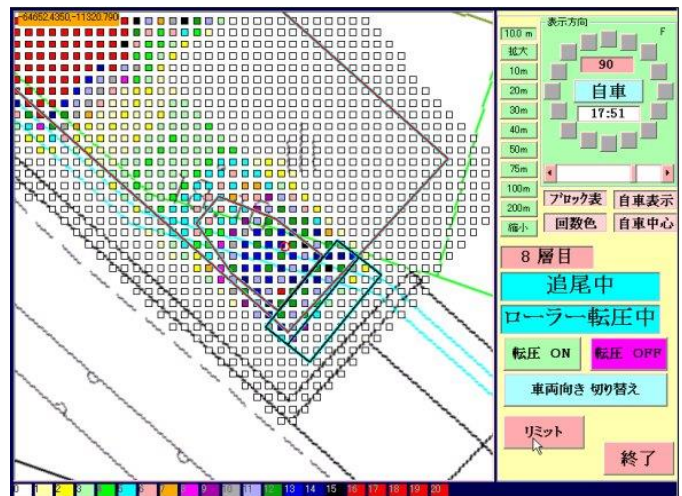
-84652.4350,-11320.790

表示方向
F
90
自車
17:51

10.0 m
拡大
10m
20m
30m
40m
50m
75m
100m
200m
縮小

ブロック表
自車表示
回数色
自車中心

8 層目
追尾中
ローラー転圧中
転圧 ON
転圧 OFF
車両向き 切り替え
リミット
終了

0 1 2 3 4 5 6 7 8 9 10 11 12 13 14 15 16 17 18 19 20